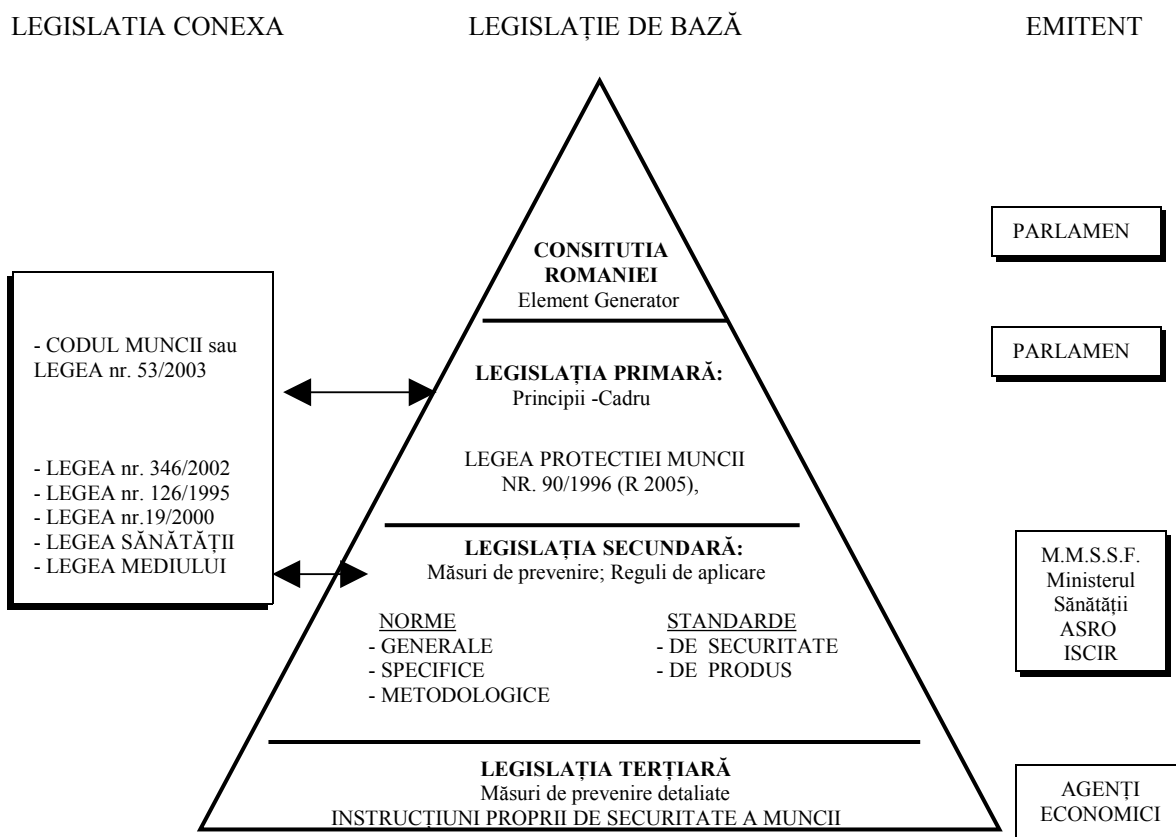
LEGISLATIA CONEXA

LEGISLAȚIE DE BAZĂ

EMITENT

CONSITUTIA ROMANIEI
Element Generator

PARLAMEN

- CODUL MUNCII sau LEGEA nr. 53/2003

- LEGEA nr. 346/2002
- LEGEA nr. 126/1995
- LEGEA nr.19/2000
- LEGEA SĂNĂTĂȚII
- LEGEA MEDIULUI

LEGISLAȚIA PRIMARĂ:
Principii -Cadru

LEGEA PROTECTIEI MUNCII
NR. 90/1996 (R 2005),

PARLAMEN

LEGISLAȚIA SECUNDARĂ:
Măsuri de prevenire; Reguli de aplicare

NORME
- GENERALE
- SPECIFICE
- METODOLOGICE

STANDARDE
- DE SECURITATE
- DE PRODUS

M.M.S.S.F.
Ministerul
Sănătății
ASRO
ISCIR

LEGISLAȚIA TERȚIARĂ
Măsuri de prevenire detaliate
INSTRUCȚIUNI PROPRII DE SECURITATE A MUNCII

AGENȚI
ECONOMICI